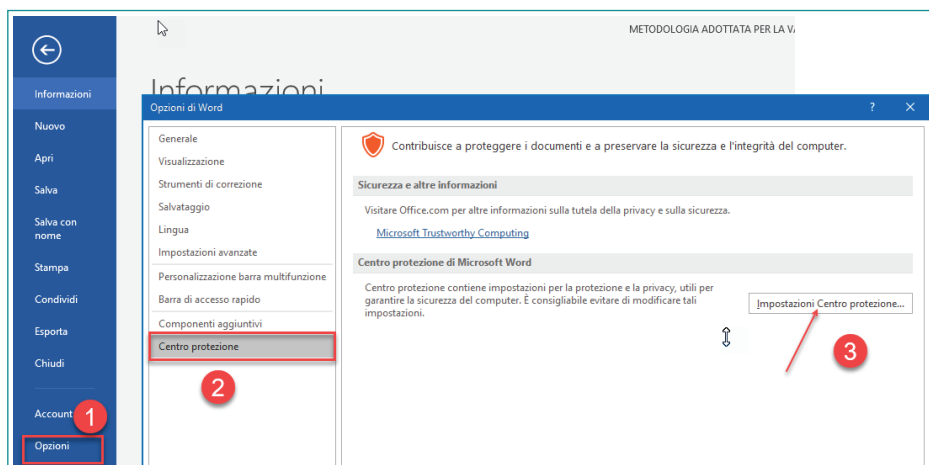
METODOLOGIA ADOTTATA PER LA V

Informazioni

Informazioni
Nuovo
Apri
Salva
Salva con nome
Stampa
Condividi
Esporta
Chiudi
Account
Opzioni

1

Opzioni di Word

?
×

Generale
Visualizzazione
Strumenti di correzione
Salvataggio
Lingua
Impostazioni avanzate
Personalizzazione barra multifunzione
Barra di accesso rapido
Componenti aggiuntivi
Centro protezione

2

Contribuisce a proteggere i documenti e a preservare la sicurezza e l'integrità del computer.

Sicurezza e altre informazioni

Visitare Office.com per altre informazioni sulla tutela della privacy e sulla sicurezza.

Microsoft Trustworthy Computing

Centro protezione di Microsoft Word

Centro protezione contiene impostazioni per la protezione e la privacy, utili per garantire la sicurezza del computer. È consigliabile evitare di modificare tali impostazioni.

Impostazioni Centro protezione...

3